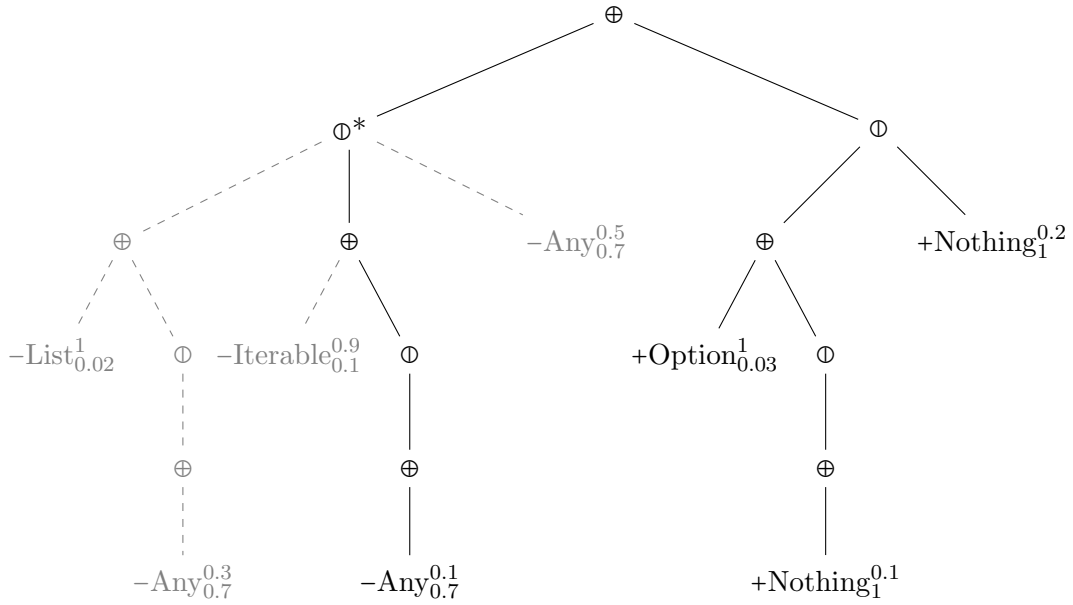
$\oplus$

$\oplus^*$

$\oplus$

$\oplus$

$\oplus$

$-\text{Any}^{0.5}_{0.7}$

$\oplus$

$+\text{Nothing}^{0.2}_{1}$

$-\text{List}^{1}_{0.02}$

$\oplus$

$-\text{Iterable}^{0.9}_{0.1}$

$\oplus$

$+\text{Option}^{1}_{0.03}$

$\oplus$

$\oplus$

$\oplus$

$\oplus$

$-\text{Any}^{0.3}_{0.7}$

$-\text{Any}^{0.1}_{0.7}$

$+\text{Nothing}^{0.1}_{1}$